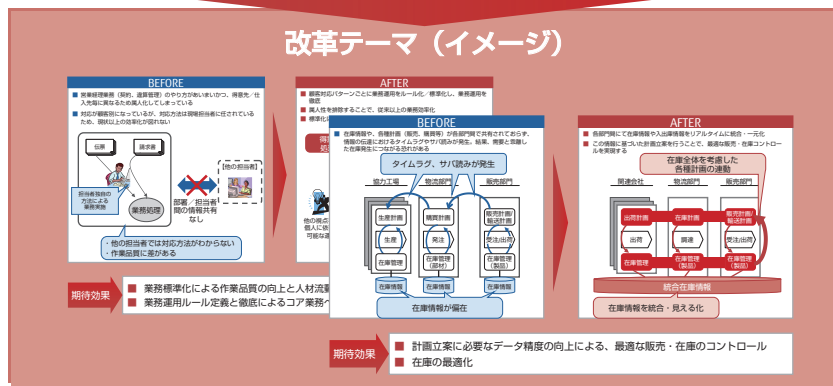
改革テーマ（イメージ）

BEFORE

■ 営業経理業務（契約、請求管理）のやり方があいまいかつ、得意先／仕入先毎に異なるため属人化してしまっている

■ 対応が個客別になっているが、対応方法は現場担当者に任されているため、現状以上の効率化が図れない

伝票

請求書

担当者独自の方法による業務実施

業務処理

【他の担当者】

部署／担当者間の情報共有なし

・他の担当者では対応方法がわからない
・作業品質に差がある

AFTER

■ 顧客対応パターンごとに業務運用をルール化／標準化し、業務運用を徹底

■ 属人性を排除することで、従来以上の業務効率化

■ 標準化

期待効果

■ 業務標準化による作業品質の向上と人材流動

■ 業務運用ルール定義と徹底によるコア業務へ

BEFORE

■ 在庫情報や、計画情報（販売、精算等）が各部門間で共有されておらず、情報の伝達におけるタイムラグやサバ読みが発生。結果、需要と乖離した在庫発生につながる恐れがある

タイムラグ、サバ読みが発生

協力工場

物流部門

販売部門

生産計画

精算計画

販売計画／輸送計画

生産

発注

受注出荷

在庫管理

在庫管理（部材）

在庫管理（製品）

在庫情報

在庫情報

在庫情報

在庫情報が偏在

AFTER

■ 各部門間にて在庫情報や入出庫情報をリアルタイムに統合・一元化

■ この情報に基づいた計画立案を行うことで、最適な販売・在庫コントロールを実現する

在庫全体を考慮した各種計画の連動

関連会社

物流部門

販売部門

出荷計画

在庫計画

販売計画／輸送計画

出荷

調達

受注出荷

在庫管理

在庫管理（製品）

在庫管理（製品）

統合在庫情報

在庫情報を統合・見える化

期待効果

■ 計画立案に必要なデータ精度の向上による、最適な販売・在庫のコントロール

■ 在庫の最適化